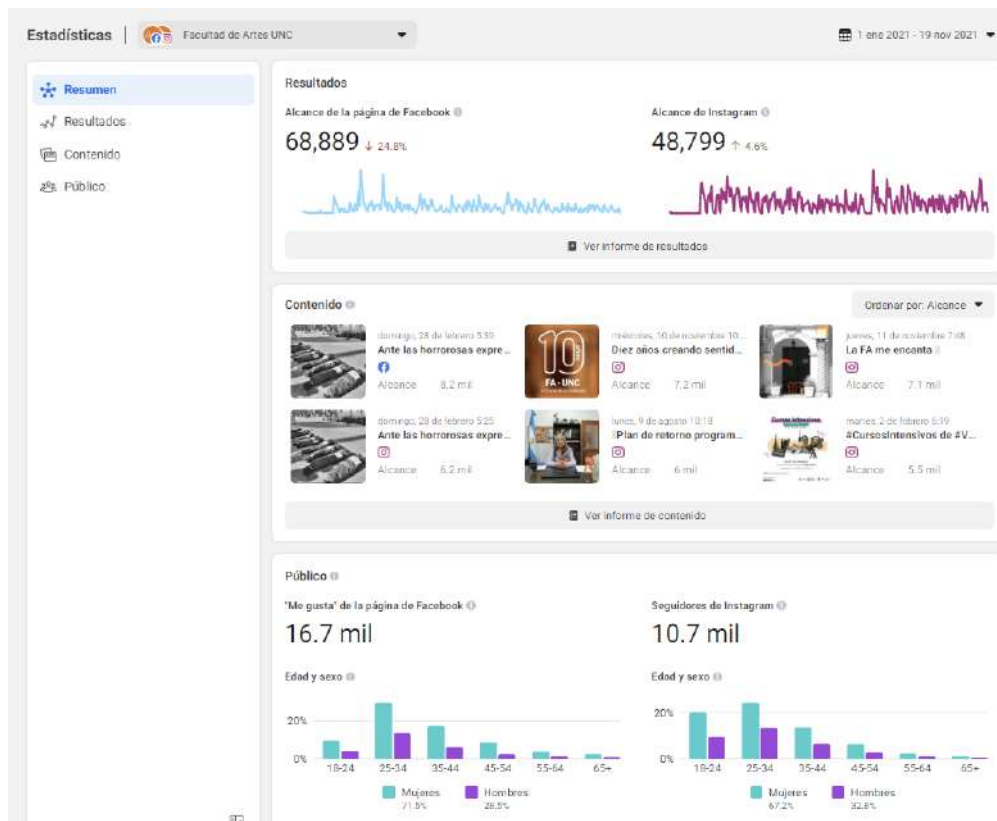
Estadísticas | Facultad de Artes UNC

1 ene 2021 - 19 nov 2021

Resumen
Resultados
Contenido
Público

Resultados

Alcance de la página de Facebook
68,889 ↓ 24.8%

Alcance de Instagram
48,799 ↑ 4.6%

Ver informe de resultados

Contenido

Ordenar por: Alcance

domingo, 28 de febrero 5:39
Ante las horrorosas expre...
Alcance 8.2 mil

miércoles, 10 de noviembre 10...
Diez años creando sentid...
Alcance 7.2 mil

jueves, 11 de noviembre 7:48
La FA me encanta
Alcance 7.1 mil

domingo, 28 de febrero 5:25
Ante las horrorosas expre...
Alcance 6.2 mil

lunes, 9 de agosto 10:18
Plan de retorno program...
Alcance 6 mil

martes, 2 de febrero 6:39
#CursosIntensivos de #V...
Alcance 5.5 mil

Ver informe de contenido

Público

"Me gusta" de la página de Facebook
16.7 mil

Seguidores de Instagram
10.7 mil

Edad y sexo
20%
0%
18-24 25-34 35-44 45-54 55-64 65+
Mujeres 71.5%
Hombres 28.5%

Edad y sexo
20%
0%
18-24 25-34 35-44 45-54 55-64 65+
Mujeres 67.2%
Hombres 32.8%